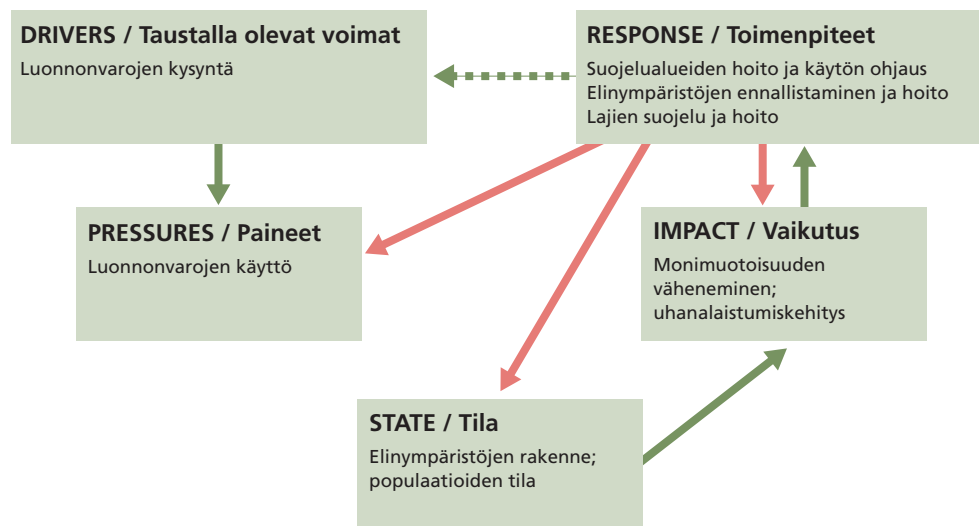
DRIVERS / Taustalla olevat voimat

Luonnonvarojen kysyntä

RESPONSE / Toimenpiteet

Suojelualueiden hoito ja käytön ohjaus
Elinympäristöjen ennallistaminen ja hoito
Lajien suojelu ja hoito

PRESSURES / Paineet

Luonnonvarojen käyttö

IMPACT / Vaikutus

Monimuotoisuuden väheneminen; uhanalaistumiskehitys

STATE / Tila

Elinympäristöjen rakenne; populaatioiden tila